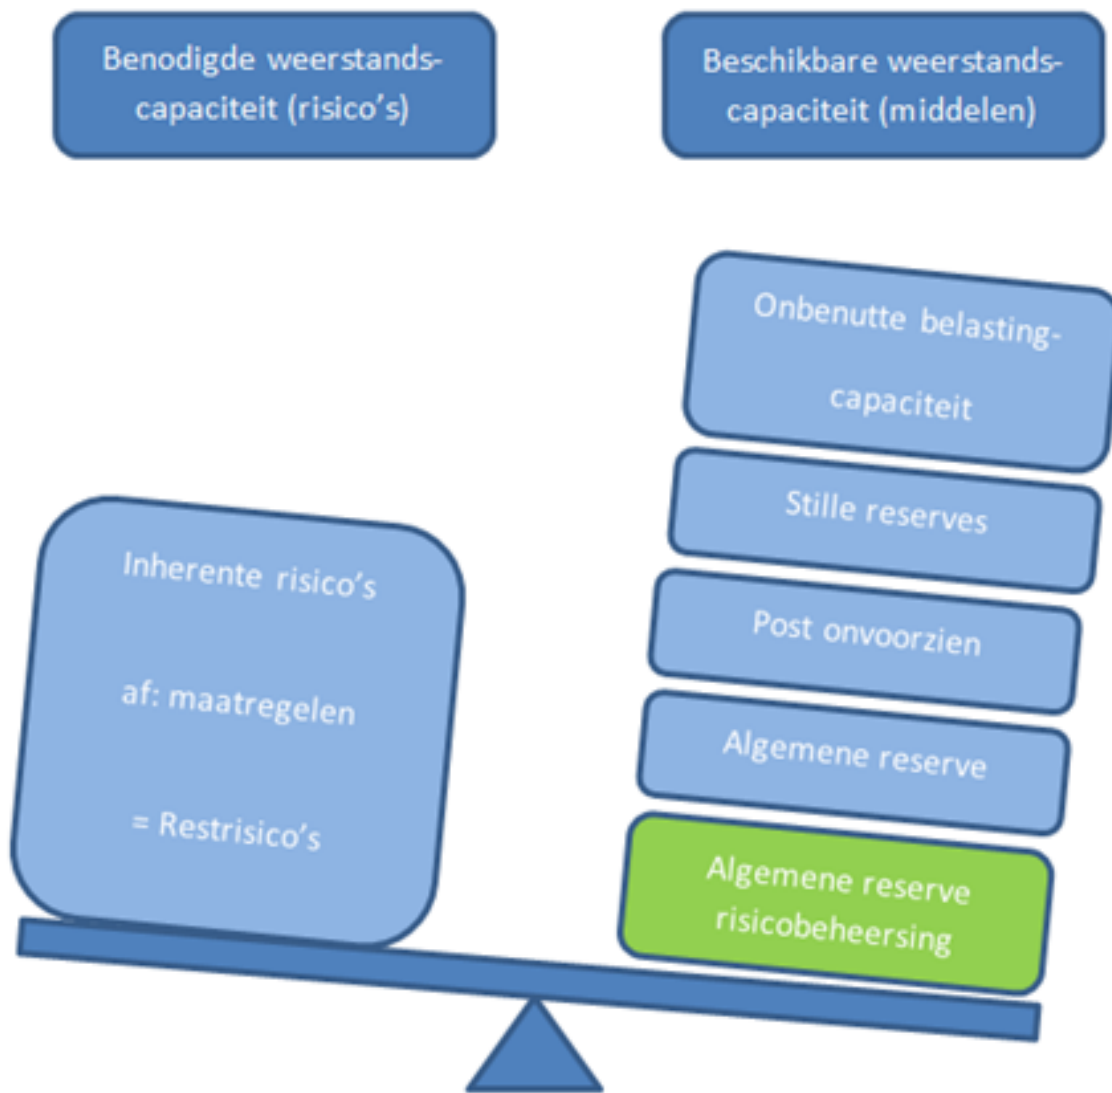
Benodigde weerstands-capaciteit (risico's)

Beschikbare weerstands-capaciteit (middelen)

Onbenutte belasting-capaciteit

Stille reserves

Post onvoorzien

Algemene reserve

Algemene reserve risicobeheersing

Inherente risico's

af: maatregelen

= Restrisico's